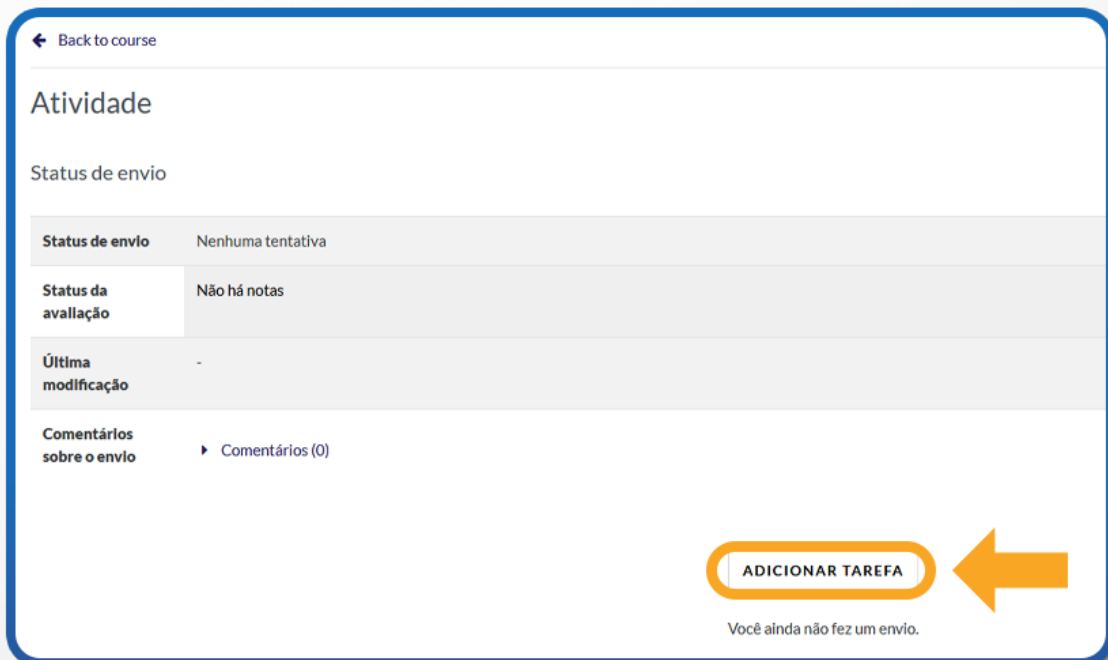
Back to course

Atividade

Status de envio

| Status de envio | Nenhuma tentativa |
|---|---|
| Status da avaliação | Não há notas |
| Última modificação | - |
| Comentários sobre o envio | Comentários (0) |

ADICIONAR TAREFA

Você ainda não fez um envio.